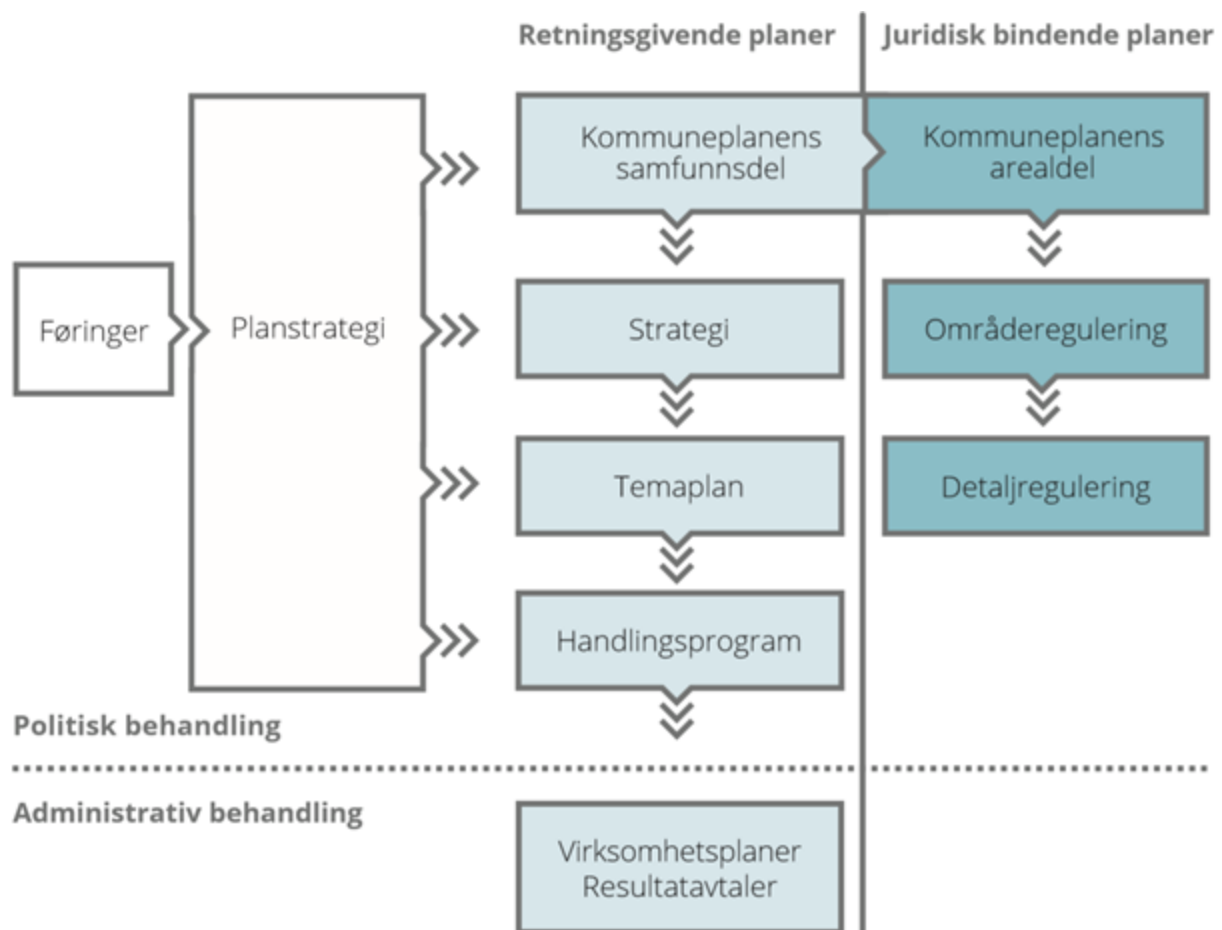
Retningsgivende planer

Juridisk bindende planer

Føringer

Planstrategi

Kommuneplanens samfunnsdel

Kommuneplanens arealdel

Strategi

Områderegulering

Temaplan

Detaljregulering

Handlingsprogram

Politisk behandling

Administrativ behandling

Virksomhetsplaner Resultatavtaler